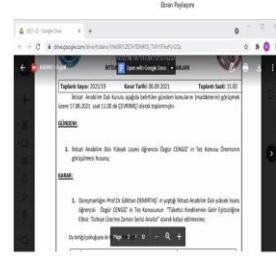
Ekran Paylaşımı

2021-22 - Google Drive

drive.google.com/drive/folders/1NdKH2E0H7DHR3_TxhYFbxFyCQs

Open with Google Docs

Toplantı Sayısı: 2021/19 Karar Tarihi: 08.09.2021 Saat: 11:00

İktisat Anabilim Dalı Kurulu aşağıda belirtilen gündem konularını (maddelerini) görüşmek üzere 17.08.2021 saat 11:00'de (ÇEVRİMİÇİ) olarak toplanmıştır.

GÜNDEM:

1. İktisat Anabilim Dalı Yüksek Lisans öğrencisi Özgür CENGİZ'in Tez Konusu Öneri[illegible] görüşülmesi hususu;

KARAR:

1. Danışmanlığını Prof.Dr.Gökhan DEMİRTAŞ'ın yaptığı İktisat Anabilim Dalı yüksek lisans öğrencisi Özgür CENGİZ'in Tez Konusunun "Tüketici Kredilerinin Cari İşlemler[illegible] Etkisi: Türkiye Üzerine Zaman Serisi Analizi" olarak kabul edilmesine;

Oy birliği ile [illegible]

Page 1 / 2